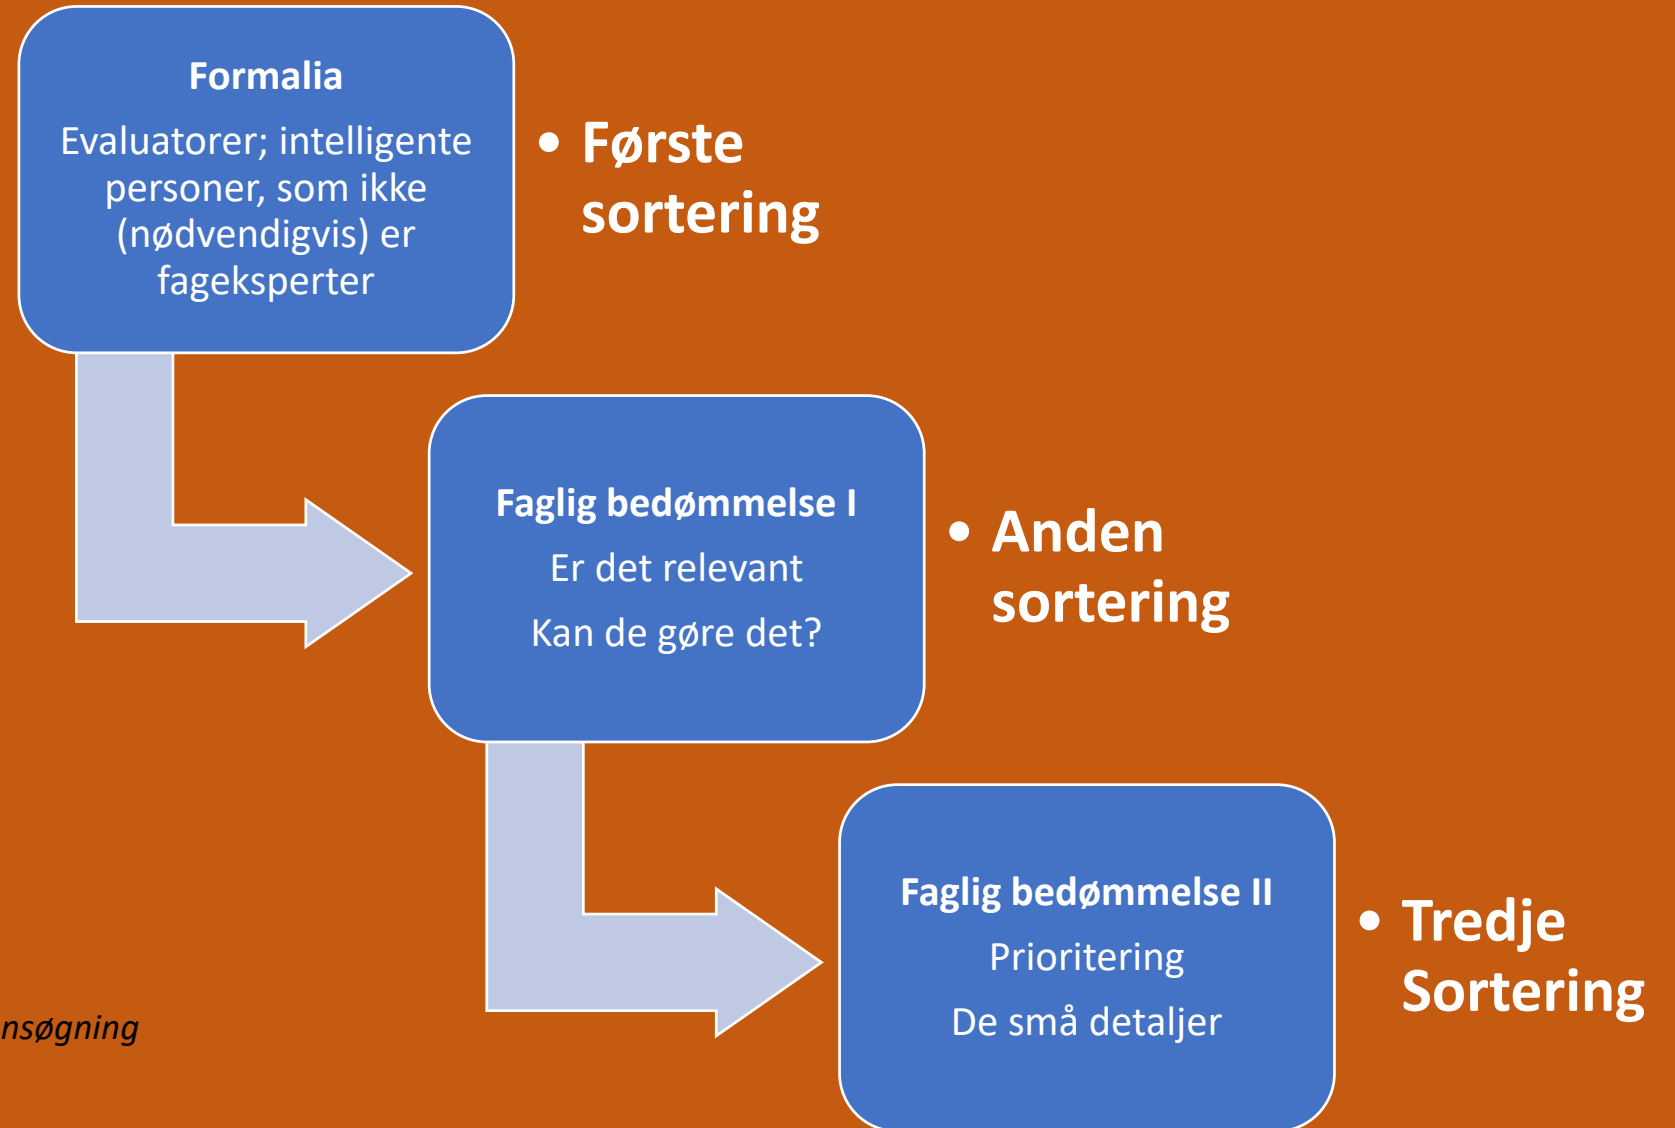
Formalia

Evaluatorer; intelligente personer, som ikke (nødvendigvis) er fageksperter

• Første sortering

Faglig bedømmelse I

Er det relevant

Kan de gøre det?

• Anden sortering

Faglig bedømmelse II

Prioritering

De små detaljer

• Tredje Sortering

nsøgning